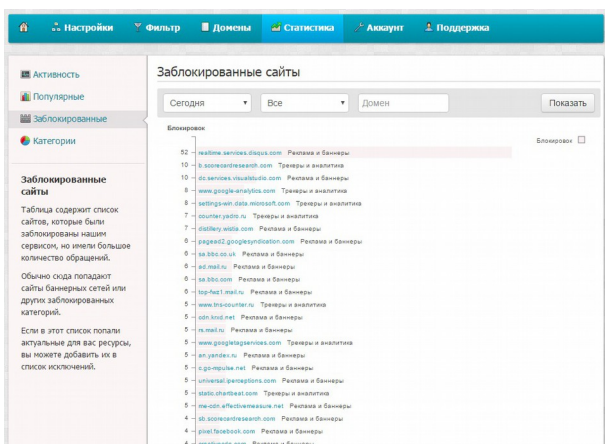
Настройки Фильтр Домены Статистика Аккаунт Поддержка

Активность
Популярные
Заблокированные
Категории

Заблокированные сайты

Таблица содержит список сайтов, которые были заблокированы нашим сервисом, но имели большое количество обращений.

Обычно сюда попадают сайты баннерных сетей или других заблокированных категорий.

Если в этот список попали актуальные для вас ресурсы, вы можете добавить их в список исключений.

Заблокированные сайты

Сегодня | Все | Домен | Показать

Блокировок

Блокировок

52 realtime.services.disqus.com Реклама и баннеры
10 b.scorecardresearch.com Трекеры и аналитика
10 dc.services.visualstudio.com Реклама и баннеры
9 www.google-analytics.com Трекеры и аналитика
8 settings-win.data.microsoft.com Трекеры и аналитика
7 counter.yadro.ru Трекеры и аналитика
7 distillery.wistia.com Трекеры и аналитика
6 pagead2.googlesyndication.com Реклама и баннеры
6 sa.bbc.co.uk Реклама и баннеры
6 ad.mail.ru Реклама и баннеры
6 sa.bbc.com Реклама и баннеры
6 top-fwz1.mail.ru Реклама и баннеры
5 www.tns-counter.ru Трекеры и аналитика
5 cdn.krxd.net Реклама и баннеры
5 rs.mail.ru Реклама и баннеры
5 www.googletagservices.com Трекеры и аналитика
5 an.yandex.ru Реклама и баннеры
5 c.go-mpulse.net Реклама и баннеры
5 universal.iperceptions.com Реклама и баннеры
5 static.chartbeat.com Трекеры и аналитика
5 me-cdn.effectivemeasure.net Реклама и баннеры
5 sb.scorecardresearch.com Реклама и баннеры
4 pixel.facebook.com Реклама и баннеры
4 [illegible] Реклама и баннеры